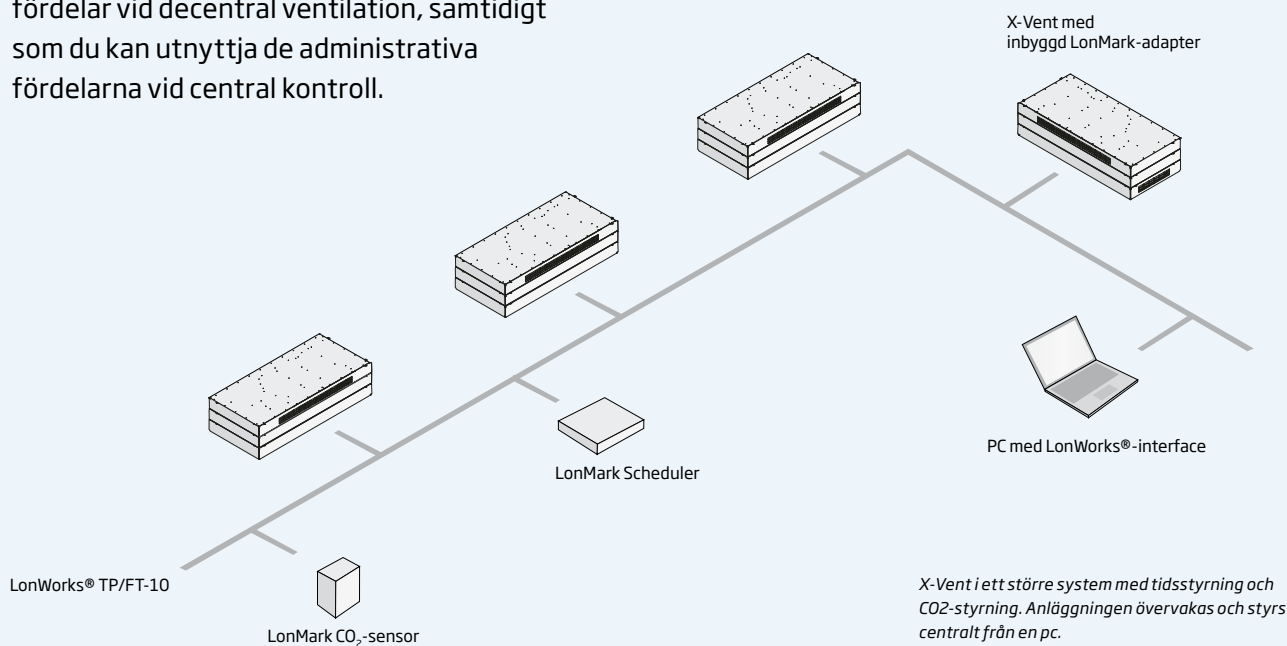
fördelar vid decentral ventilation, samtidigt som du kan utnyttja de administrativa fördelarna vid central kontroll.

X-Vent med inbyggd LonMark-adapter

PC med LonWorks®-interface

LonMark Scheduler

LonWorks® TP/FT-10

LonMark $CO_2$-sensor

X-Vent i ett större system med tidsstyrning och CO2-styrning. Anläggningen övervakas och styrs centralt från en pc.